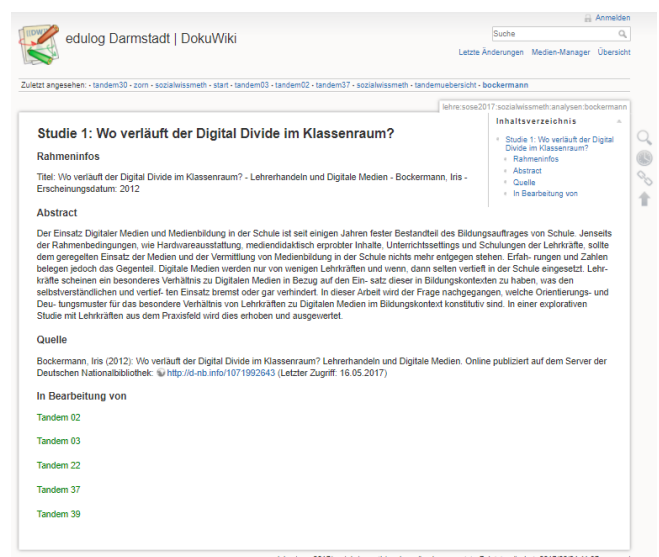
Anmelden

edulog Darmstadt | DokuWiki

Suche

Letzte Änderungen Medien-Manager Übersicht

Zuletzt angesehen: - tandem30 - zorn - sozialwissmeth - start - tandem03 - tandem02 - tandem37 - sozialwissmeth - tandemuebersicht - bockermann

lehre:sose2017:sozialwissmeth:analysen:bockermann

Studie 1: Wo verläuft der Digital Divide im Klassenraum?

Rahmeninfos

Titel: Wo verläuft der Digital Divide im Klassenraum? - Lehrerhandeln und Digitale Medien - Bockermann, Iris - Erscheinungsdatum: 2012

Abstract

Der Einsatz Digitaler Medien und Medienbildung in der Schule ist seit einigen Jahren fester Bestandteil des Bildungsauftrages von Schule. Jenseits der Rahmenbedingungen, wie Hardwareausstattung, mediendidaktisch erprobter Inhalte, Unterrichtssettings und Schulungen der Lehrkräfte, sollte dem geregelten Einsatz der Medien und der Vermittlung von Medienbildung in der Schule nichts mehr entgegen stehen. Erfah- rungen und Zahlen belegen jedoch das Gegenteil. Digitale Medien werden nur von wenigen Lehrkräften und wenn, dann selten vertieft in der Schule eingesetzt. Lehrkräfte scheinen ein besonderes Verhältnis zu Digitalen Medien in Bezug auf den Ein- satz dieser in Bildungskontexten zu haben, was den selbstverständlichen und vertief- ten Einsatz bremst oder gar verhindert. In dieser Arbeit wird der Frage nachgegangen, welche Orientierungs- und Deu- tungsmuster für das besondere Verhältnis von Lehrkräften zu Digitalen Medien im Bildungskontext konstitutiv sind. In einer explorativen Studie mit Lehrkräften aus dem Praxisfeld wird dies erhoben und ausgewertet.

Quelle

Bockermann, Iris (2012): Wo verläuft der Digital Divide im Klassenraum? Lehrerhandeln und Digitale Medien. Online publiziert auf dem Server der Deutschen Nationalbibliothek: http://d-nb.info/1071992643 (Letzter Zugriff: 16.05.2017)

In Bearbeitung von

Tandem 02

Tandem 03

Tandem 22

Tandem 37

Tandem 39

Inhaltsverzeichnis

Studie 1: Wo verläuft der Digital Divide im Klassenraum?
Rahmeninfos
Abstract
Quelle
In Bearbeitung von